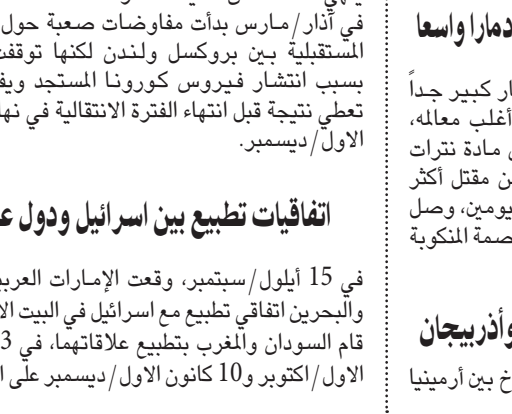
في آذار/مارس بدأت مفاوضات صعبة حول المستقبلية بين بروكسل ولندن لكنها توقفت بسبب انتشار فيروس كورونا المستجد وبق تعطي نتيجة قبل انتهاء الفترة الانتقالية في نه الاول/ديسمبر.

اتفاقيات تطبيع بين اسرائيل ودول ع

في 15 أيلول/سبتمبر، وقعت الإمارات العرب والبحرين اتفاقي تطبيع مع اسرائيل في البيت الا قام السودان والمغرب بتطبيع علاقاتهما، في 3 الاول/اكتوبر و10 كانون الاول/ديسمبر على ال

دمارا واسعا

ار كبير جداً أغلب معالمه، مادة نترات ن مقتل أكثر يومين، وصل صمة المنكوبة

وأذربيجان

خ بين أرمينيا